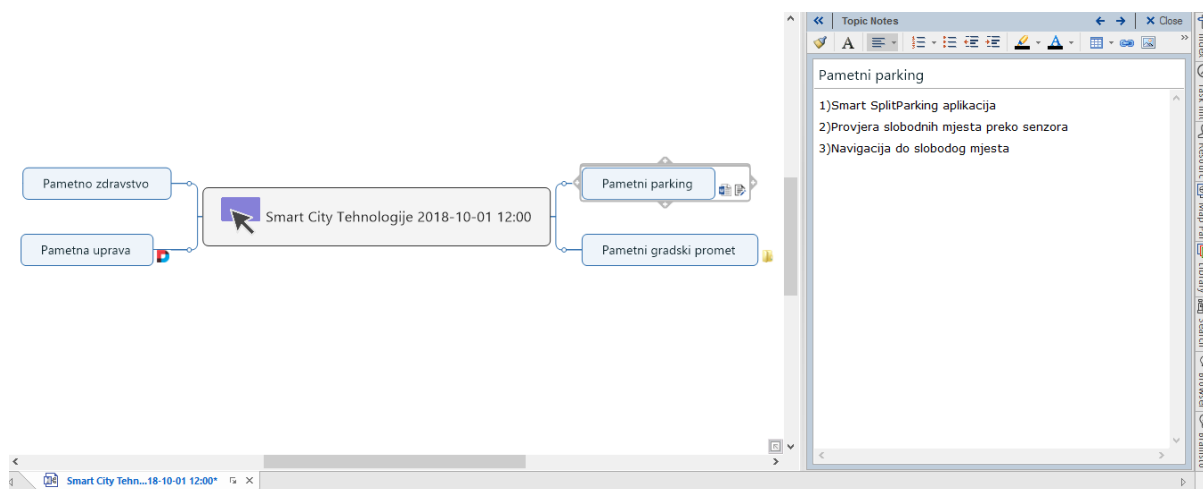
Pametno zdravstvo

Pametna uprava

Smart City Tehnologije 2018-10-01 12:00

Pametni parking

Pametni gradski promet

Topic Notes

Close

Pametni parking

1)Smart SplitParking aplikacija
2)Provjera slobodnih mjesta preko senzora
3)Navigacija do slobodog mjesta

Smart City Tehn...18-10-01 12:00*